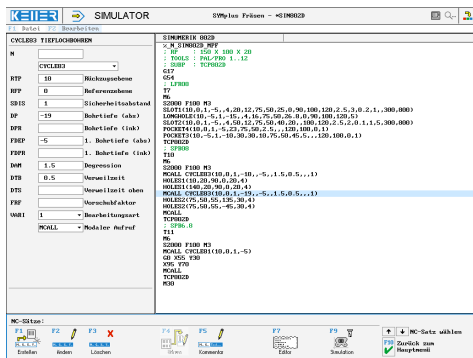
KELLER SIMULATOR SYMplus Fräsen - *SIM802D

F1 Datei F2 Bearbeiten

CYCLE83 TIEFLOCHBOHREN

N

CYCLE83

RTP 10 Rückzugsebene
RFP 0 Referenzebene
SDIS 1 Sicherheitsabstand
DP -19 Bohrtiefe (abs)
DPR Bohrtiefe (ink)
FDEP -5 1. Bohrtiefe (abs)
FDPR 1. Bohrtiefe (ink)
DAM 1.5 Degression
DTB 0.5 Verweilzeit
DTS Verweilzeit oben
FRF Vorschubfaktor
VARI 1 Bearbeitungsart
MCALL Modaler Aufruf

SINUMERIK 802D
X_M_SIM802B_MPF
; RF : 150 X 100 X 20
; TOOLS : PAL/PRO 1..12
; SUBP : TCPROZD
G17
G54
; LF808
T7
M6
S2000 F100 M3
SLOT1(10,0,1,-5,,4,20,12,75,50,25,0,90,100,120,2.5,3,0.2,1,,300,000)
LONGHOLE(10,-5,1,-15,,4,16,75,50,26,0,0,90,100,120,5)
SLOT2(10,0,1,-5,,4,50,12,75,50,40,20,,100,120,2.5,2,0.1,1,5,300,000)
POCKET4(10,0,1,-5,23,75,50,2,5,,,120,100,0,1)
POCKET3(10,-5,1,-10,30,30,10,75,50,45,5,,,120,100,0,1)
TCPROZD
S2000
T10
M6
S2000 F100 M3
MCALL CYCLE83(10,0,1,-10,,-5,,1.5,0.5,,,1)
HOLES1(10,20,90,0,20,4)
HOLES1(140,20,90,0,20,4)
MCALL CYCLE83(10,0,1,-19,,-5,,1.5,0.5,,,1)
HOLES2(75,50,55,135,30,4)
HOLES2(75,50,55,-45,30,4)
MCALL
TCPROZD
; SP06.0
T11
M6
S2000 F100 M3
MCALL CYCLE81(10,0,1,-5)
G0 X55 Y30
X95 Y70
MCALL
TCPROZD
M30

NC-Sätze:
F1 Erstellen F2 Ändern F3 Löschen F4 Stereo F5 Kommentar F7 Editor F9 Simulation NC-Satz wählen F10 Zurück zum Hauptmenü